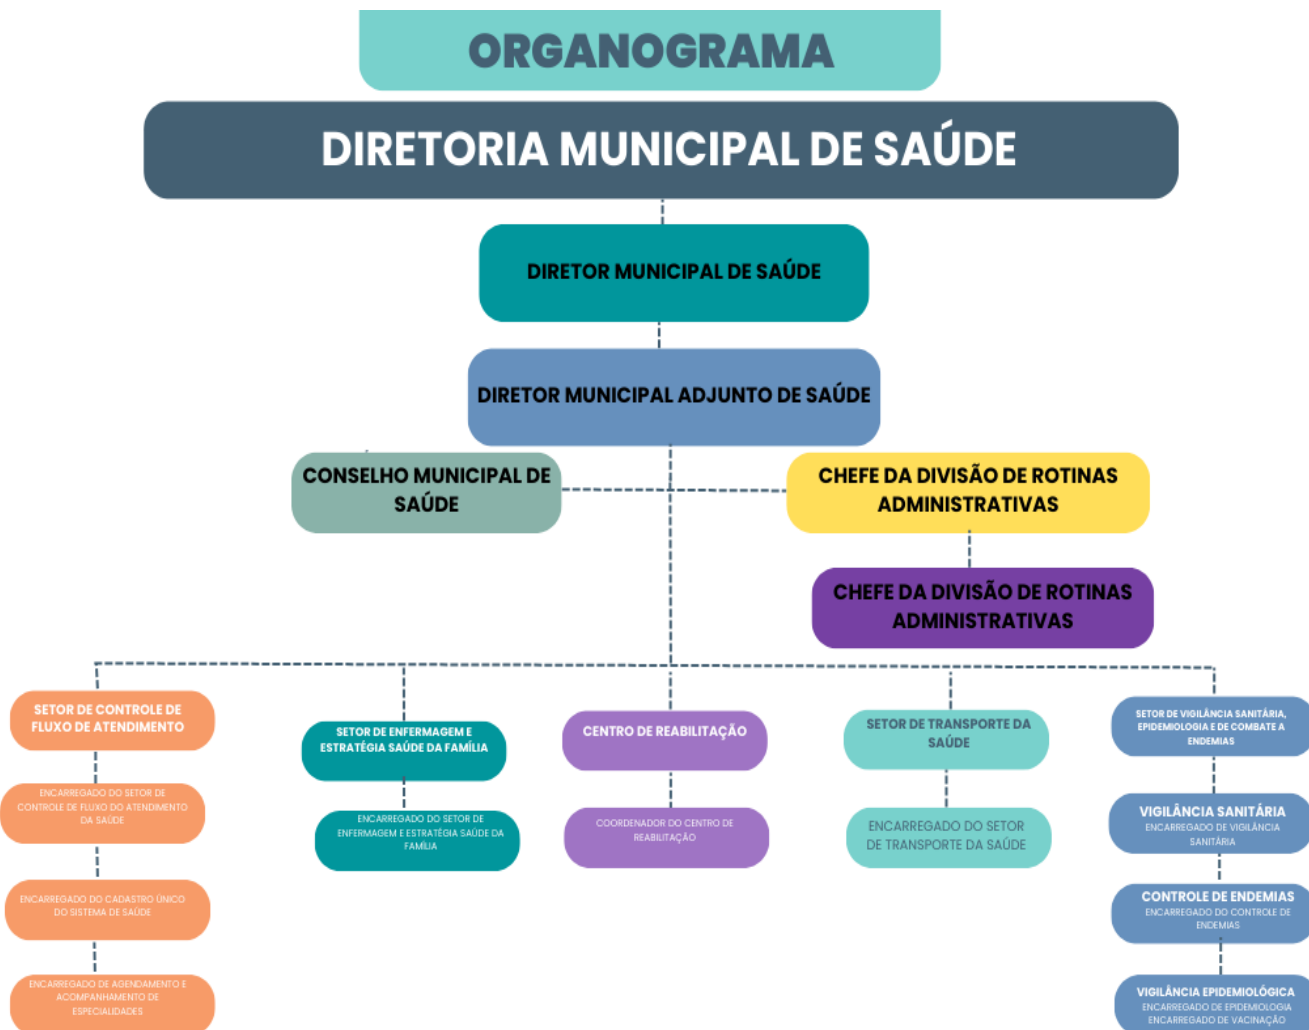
ORGANOGRAMA

DIRETORIA MUNICIPAL DE SAÚDE

DIRETOR MUNICIPAL DE SAÚDE

DIRETOR MUNICIPAL ADJUNTO DE SAÚDE

CONSELHO MUNICIPAL DE SAÚDE

CHEFE DA DIVISÃO DE ROTINAS ADMINISTRATIVAS

CHEFE DA DIVISÃO DE ROTINAS ADMINISTRATIVAS

SETOR DE CONTROLE DE FLUXO DE ATENDIMENTO

ENCARREGADO DO SETOR DE CONTROLE DE FLUXO DO ATENDIMENTO DA SAÚDE

ENCARREGADO DO CADASTRO ÚNICO DO SISTEMA DE SAÚDE

ENCARREGADO DE AGENDAMENTO E ACOMPANHAMENTO DE ESPECIALIDADES

SETOR DE ENFERMAGEM E ESTRATÉGIA SAÚDE DA FAMÍLIA

ENCARREGADO DO SETOR DE ENFERMAGEM E ESTRATÉGIA SAÚDE DA FAMÍLIA

CENTRO DE REABILITAÇÃO

COORDENADOR DO CENTRO DE REABILITAÇÃO

SETOR DE TRANSPORTE DA SAÚDE

ENCARREGADO DO SETOR DE TRANSPORTE DA SAÚDE

SETOR DE VIGILÂNCIA SANITÁRIA, EPIDEMIOLOGIA E DE COMBATE A ENDEMIAS

VIGILÂNCIA SANITÁRIA
ENCARREGADO DE VIGILÂNCIA SANITÁRIA

CONTROLE DE ENDEMIAS
ENCARREGADO DO CONTROLE DE ENDEMIAS

VIGILÂNCIA EPIDEMIOLÓGICA
ENCARREGADO DE EPIDEMIOLOGIA
ENCARREGADO DE VACINAÇÃO